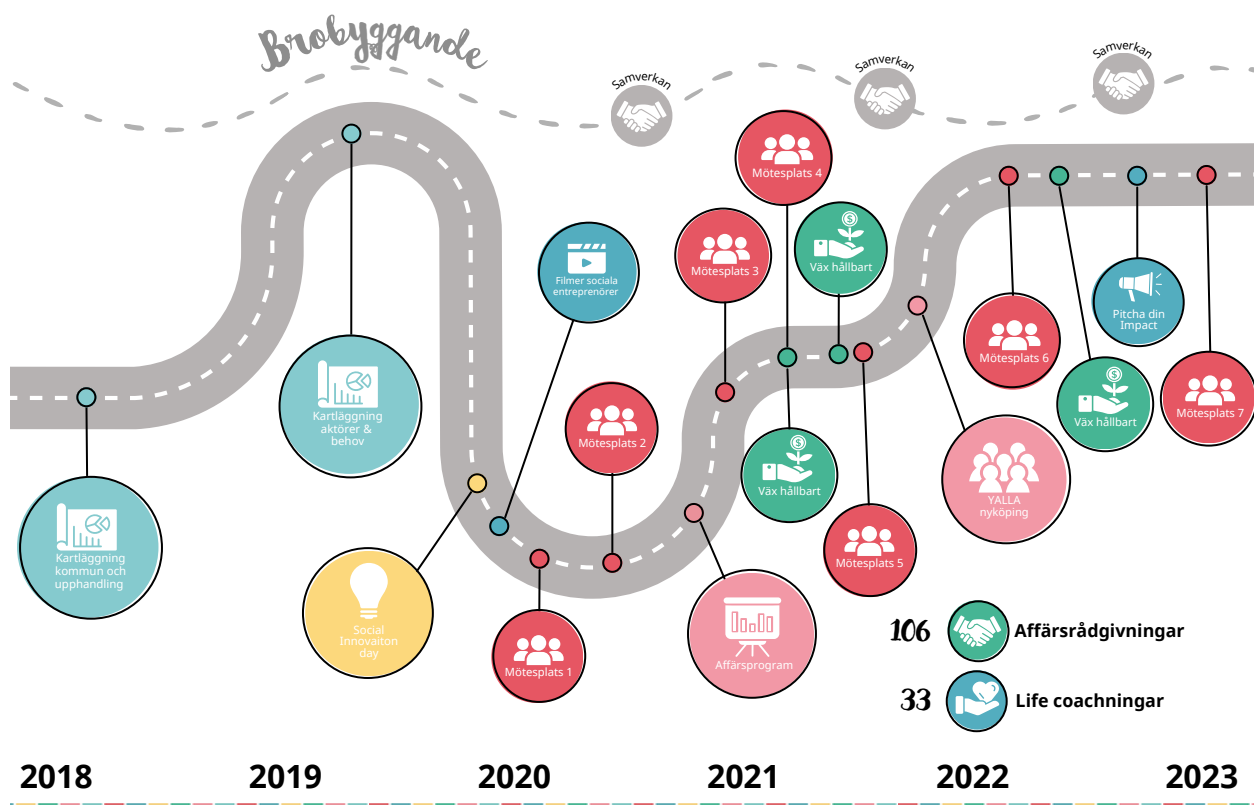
Brobyggande

Samverkan

Samverkan

Samverkan

Kartläggning kommun och upphandling

Kartläggning aktörer & behov

Social Innovaiton day

Filmer sociala entreprenörer

Mötesplats 1

Mötesplats 2

Mötesplats 3

Mötesplats 4

Affärsprogram

Väx hållbart

Väx hållbart

Mötesplats 5

YALLA nyköping

Mötesplats 6

Väx hållbart

Pitcha din Impact

Mötesplats 7

106 Affärsrådgivningar

33 Life coachningar

2018

2019

2020

2021

2022

2023